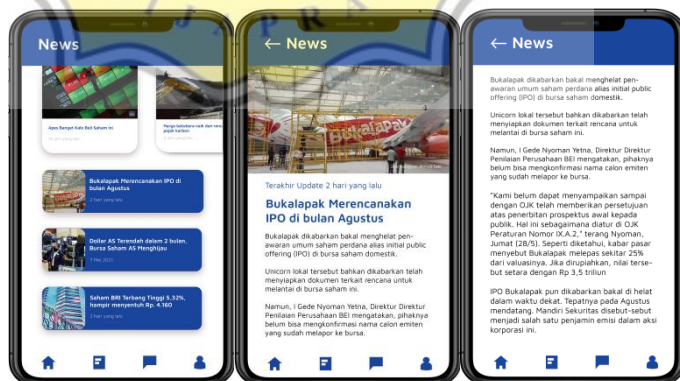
News

Ayo Banget Kalo Beli Saham ini

Harga kebutuhan naik dengan tarif pajak karbon

Bukalapak Merencanakan IPO di bulan Agustus

2 hari yang lalu

Dollar AS Terendah dalam 2 bulan, Bursa Saham AS Menghijau

7 Mei 2021

Saham BRI Terbang Tinggi 5.32%, hampir menyentuh Rp. 4.160

2 hari yang lalu

← News

Terakhir Update 2 hari yang lalu

Bukalapak Merencanakan IPO di bulan Agustus

Bukalapak dikabarkan bakal menghelat penawaran umum saham perdana alias initial public offering (IPO) di bursa saham domestik.

Unicorn lokal tersebut bahkan dikabarkan telah menyiapkan dokumen terkait rencana untuk melantai di bursa saham ini.

Namun, I Gede Nyoman Yetna, Direktur Direktur Penilaian Perusahaan BEI mengatakan, pihaknya belum bisa mengkonfirmasi nama calon emiten yang sudah melapor ke bursa.

← News

Bukalapak dikabarkan bakal menghelat penawaran umum saham perdana alias initial public offering (IPO) di bursa saham domestik.

Unicorn lokal tersebut bahkan dikabarkan telah menyiapkan dokumen terkait rencana untuk melantai di bursa saham ini.

Namun, I Gede Nyoman Yetna, Direktur Direktur Penilaian Perusahaan BEI mengatakan, pihaknya belum bisa mengkonfirmasi nama calon emiten yang sudah melapor ke bursa.

"Kami belum dapat menyampaikan sampai dengan OJK telah memberikan persetujuan atas penerbitan prospektus awal kepada publik. Hal ini sebagaimana diatur di OJK Peraturan Nomor IX.A.2," terang Nyoman, Jumat (28/5). Seperti diketahui, kabar pasar menyebut Bukalapak melepas sekitar 25% dari valuasinya. Jika dirupiahkan, nilai tersebut setara dengan Rp 3,5 triliun

IPO Bukalapak pun dikabarkan bakal di helat dalam waktu dekat. Tepatnya pada Agustus mendatang. Mandiri Sekuritas disebut-sebut menjadi salah satu penjamin emisi dalam aksi korporasi ini.